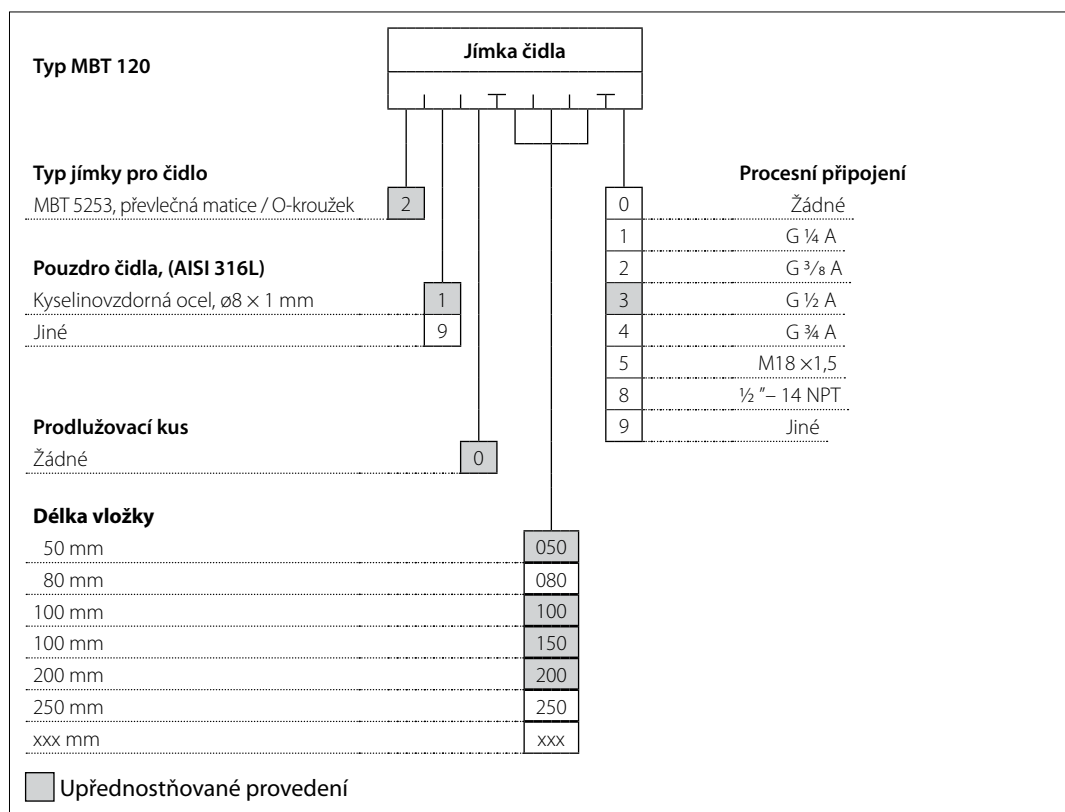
Typ MBT 120

Jímka čidla

Typ jímky pro čidlo
MBT 5253, převlečná matice / O-kroužek 2

Pouzdro čidla, (AISI 316L)
Kyselinovzdorná ocel, ø8 × 1 mm 1
Jiné 9

Prodlužovací kus
Žádné 0

Délka vložky

| | |
|---|---|
| 50 mm | 050 |
| 80 mm | 080 |
| 100 mm | 100 |
| 100 mm | 150 |
| 200 mm | 200 |
| 250 mm | 250 |
| xxx mm | xxx |

Procesní připojení

| | |
|---|---|
| 0 | Žádné |
| 1 | G ¼ A |
| 2 | G ³⁄₈ A |
| 3 | G ½ A |
| 4 | G ¾ A |
| 5 | M18 ×1,5 |
| 8 | ½ ″– 14 NPT |
| 9 | Jiné |

Upřednostňované provedení